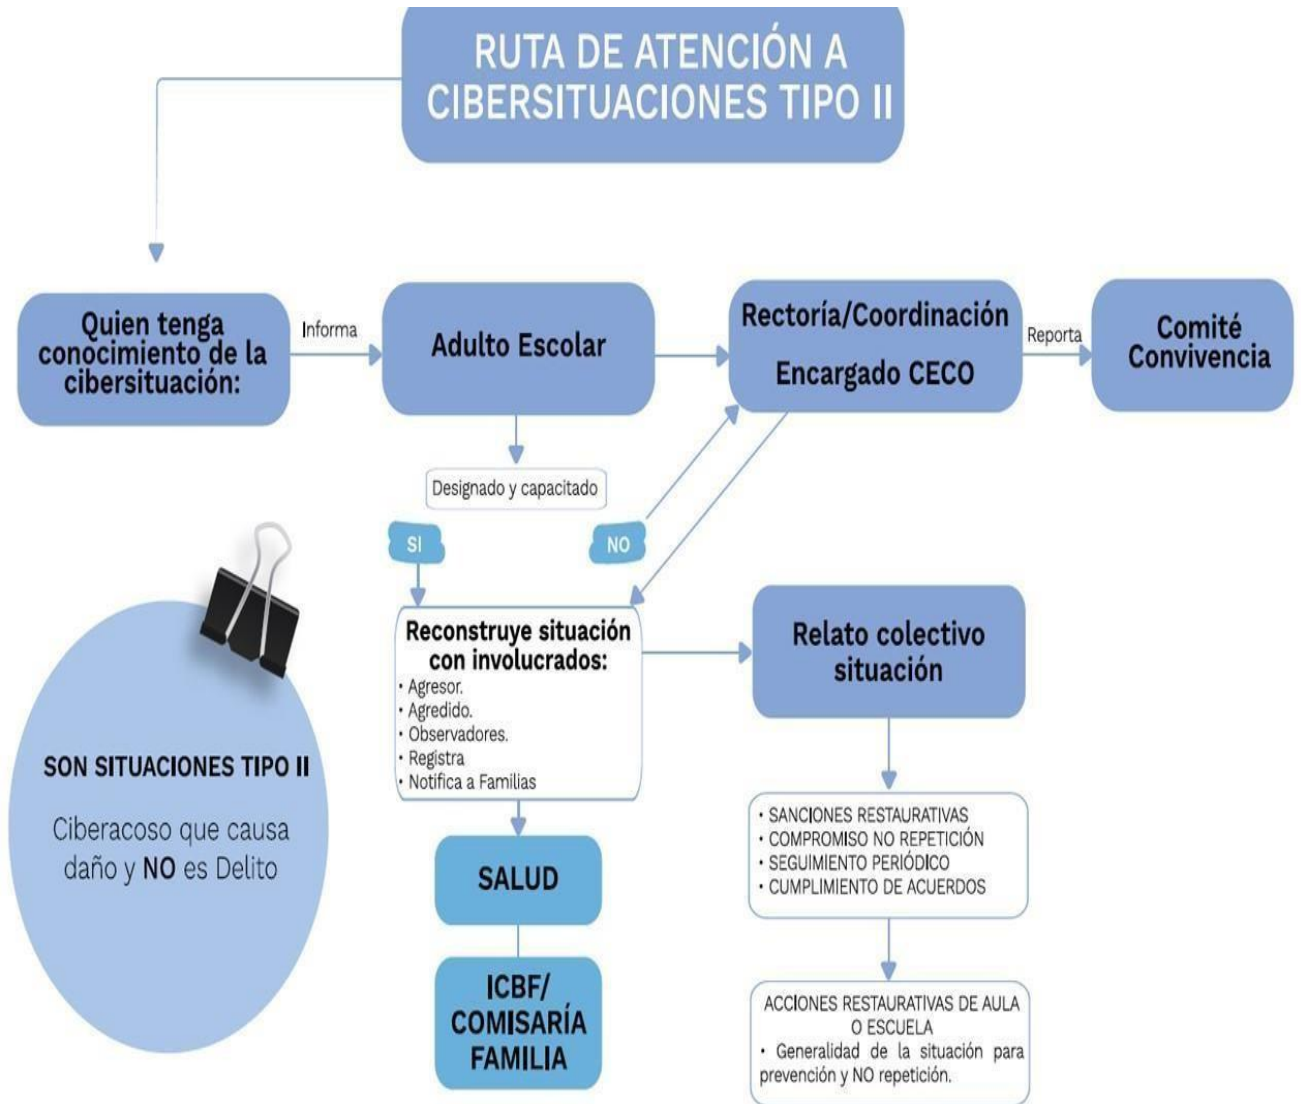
RUTA DE ATENCIÓN A CIBERSITUACIONES TIPO II

Quien tenga conocimiento de la cibersituación:

Informa

Adulto Escolar

Rectoría/Coordinación

Encargado CECO

Reporta

Comité Convivencia

Designado y capacitado

SI

NO

Reconstruye situación con involucrados:
• Agresor.
• Agredido.
• Observadores.
• Registra
• Notifica a Familias

Relato colectivo situación

SON SITUACIONES TIPO II

Ciberacoso que causa daño y NO es Delito

SALUD

ICBF/ COMISARÍA FAMILIA

• SANCIONES RESTAURATIVAS
• COMPROMISO NO REPETICIÓN
• SEGUIMIENTO PERIÓDICO
• CUMPLIMIENTO DE ACUERDOS

ACCIONES RESTAURATIVAS DE AULA O ESCUELA
• Generalidad de la situación para prevención y NO repetición.